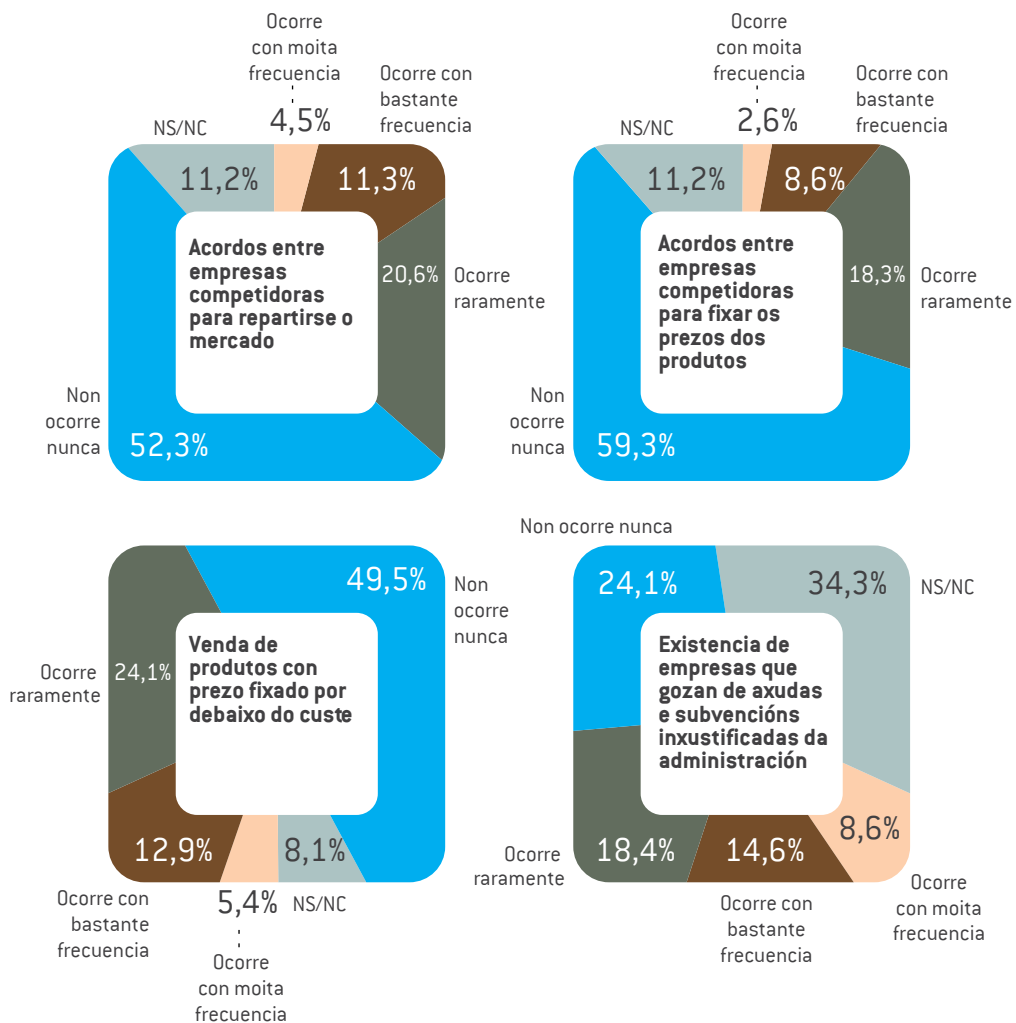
Ocorre con moita frecuencia
4,5%
Ocorre con bastante frecuencia
NS/NC
11,2%
11,3%
Acordos entre empresas competidoras para repartirse o mercado
20,6%
Ocorre raramente
Non ocorre nunca
52,3%

Ocorre con moita frecuencia
2,6%
Ocorre con bastante frecuencia
NS/NC
11,2%
8,6%
Acordos entre empresas competidoras para fixar os prezos dos produtos
18,3%
Ocorre raramente
Non ocorre nunca
59,3%

49,5%
Non ocorre nunca
Venda de produtos con prezo fixado por debaixo do custe
Ocorre raramente
24,1%
12,9%
8,1%
Ocorre con bastante frecuencia
5,4%
NS/NC
Ocorre con moita frecuencia

Non ocorre nunca
24,1%
34,3%
NS/NC
Existencia de empresas que gozan de axudas e subvencións inxustificadas da administración
8,6%
Ocorre raramente
18,4%
14,6%
Ocorre con moita frecuencia
Ocorre con bastante frecuencia